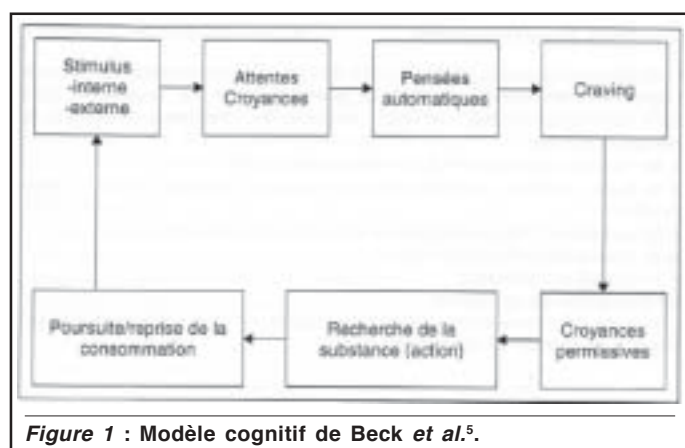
Stimulus -interne -externe

Attentes Croyances

Pensées automatiques

Craving

Croyances permissives

Recherche de la substance (action)

Poursuite/reprise de la consommation

*Figure 1* : Modèle cognitif de Beck *et al.*$^5$.